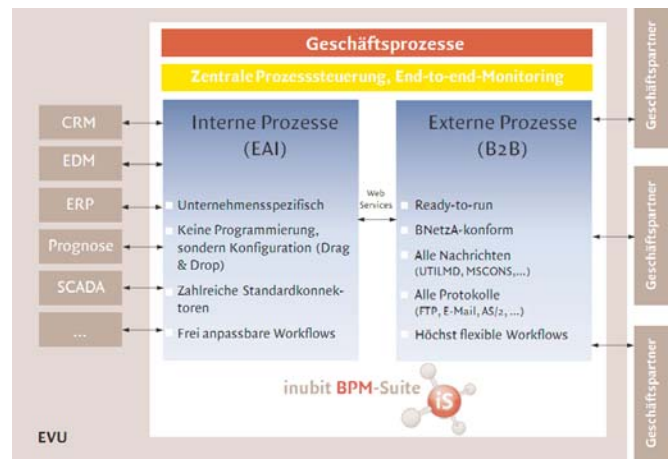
Geschäftsprozesse

Zentrale Prozesssteuerung, End-to-end-Monitoring

CRM

EDM

ERP

Prognose

SCADA

...

Interne Prozesse (EAI)

Unternehmensspezifisch

Keine Programmierung, sondern Konfiguration (Drag & Drop)

Zahlreiche Standardkonnektoren

Frei anpassbare Workflows

Web Services

Externe Prozesse (B2B)

Ready-to-run

BNetzA-konform

Alle Nachrichten (UTILMD, MSCONS,...)

Alle Protokolle (FTP, E-Mail, AS/2, ...)

Höchst flexible Workflows

inubit BPM-Suite

iS

Geschäftspartner

Geschäftspartner

Geschäftspartner

EVU